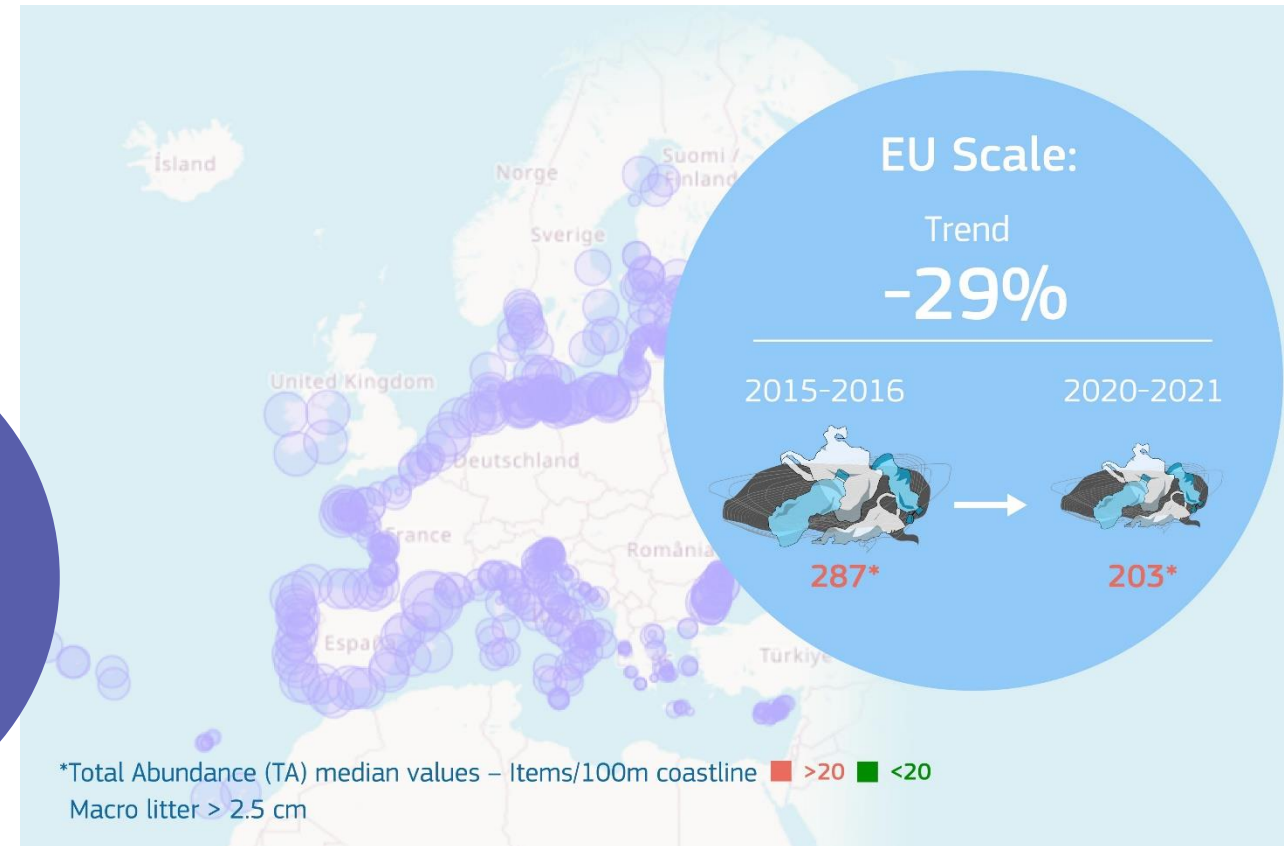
Ísland

Norge

Suomi / Finland

Sverige

United Kingdom

Deutschland

France

România

España

Türkiye

EU Scale:

Trend

-29%

2015-2016

2020-2021

287*

203*

*Total Abundance (TA) median values – Items/100m coastline >20 <20
Macro litter > 2.5 cm